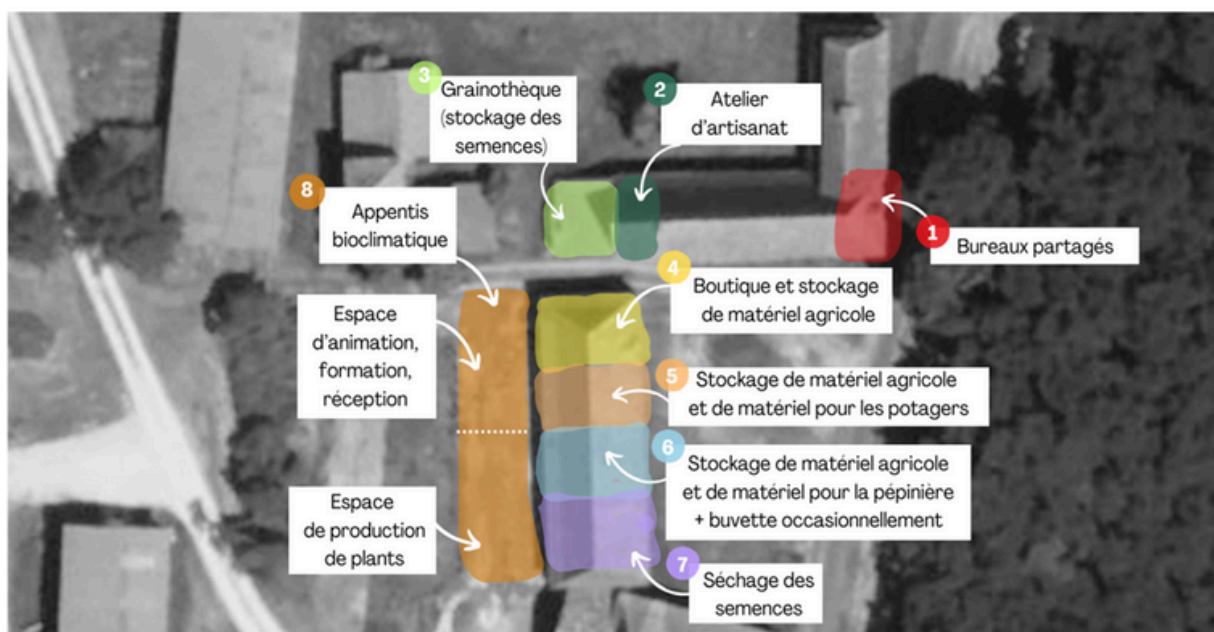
3 Grainothèque (stockage des semences)

2 Atelier d'artisanat

8 Appentis bioclimatique

1 Bureaux partagés

4 Boutique et stockage de matériel agricole

Espace d'animation, formation, réception

5 Stockage de matériel agricole et de matériel pour les potagers

6 Stockage de matériel agricole et de matériel pour la pépinière + buvette occasionnellement

Espace de production de plants

7 Séchage des semences